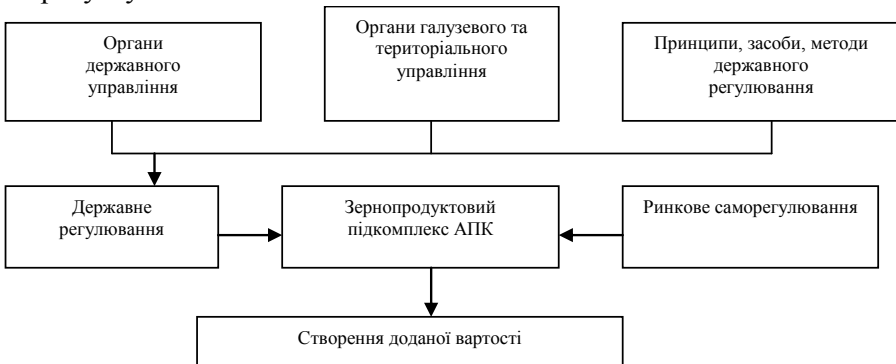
Органи державного управління

Органи галузевого та територіального управління

Принципи, засоби, методи державного регулювання

Державне регулювання

Зернопродуктовий підкомплекс АПК

Ринкове саморегулювання

Створення доданої вартості